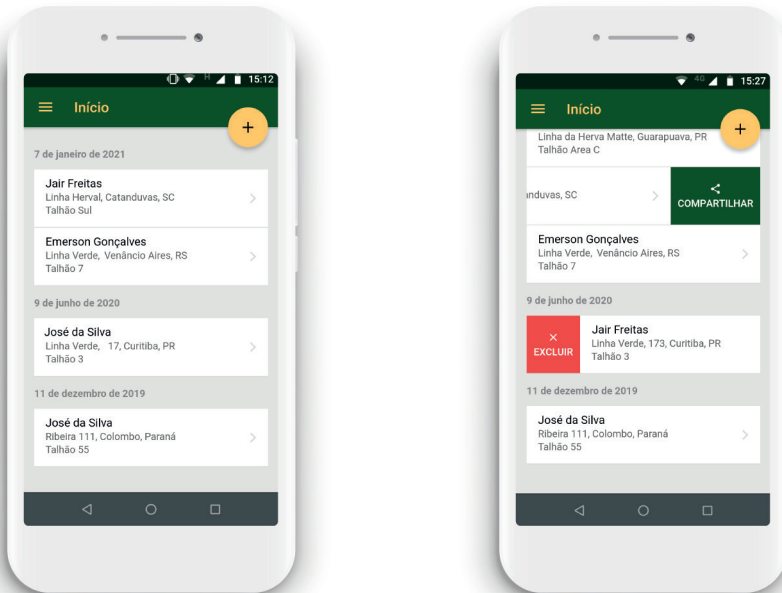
15:12

Início

+

7 de janeiro de 2021

Jair Freitas
Linha Herval, Catanduvas, SC
Talhão Sul

Emerson Gonçalves
Linha Verde, Venâncio Aires, RS
Talhão 7

9 de junho de 2020

José da Silva
Linha Verde, 17, Curitiba, PR
Talhão 3

11 de dezembro de 2019

José da Silva
Ribeira 111, Colombo, Paraná
Talhão 55

4G 15:27

Início

+

Linha da Herva Matte, Guarapuava, PR
Talhão Area C

nduvas, SC

COMPARTILHAR

Emerson Gonçalves
Linha Verde, Venâncio Aires, RS
Talhão 7

9 de junho de 2020

×
EXCLUIR

Jair Freitas
Linha Verde, 173, Curitiba, PR
Talhão 3

11 de dezembro de 2019

José da Silva
Ribeira 111, Colombo, Paraná
Talhão 55